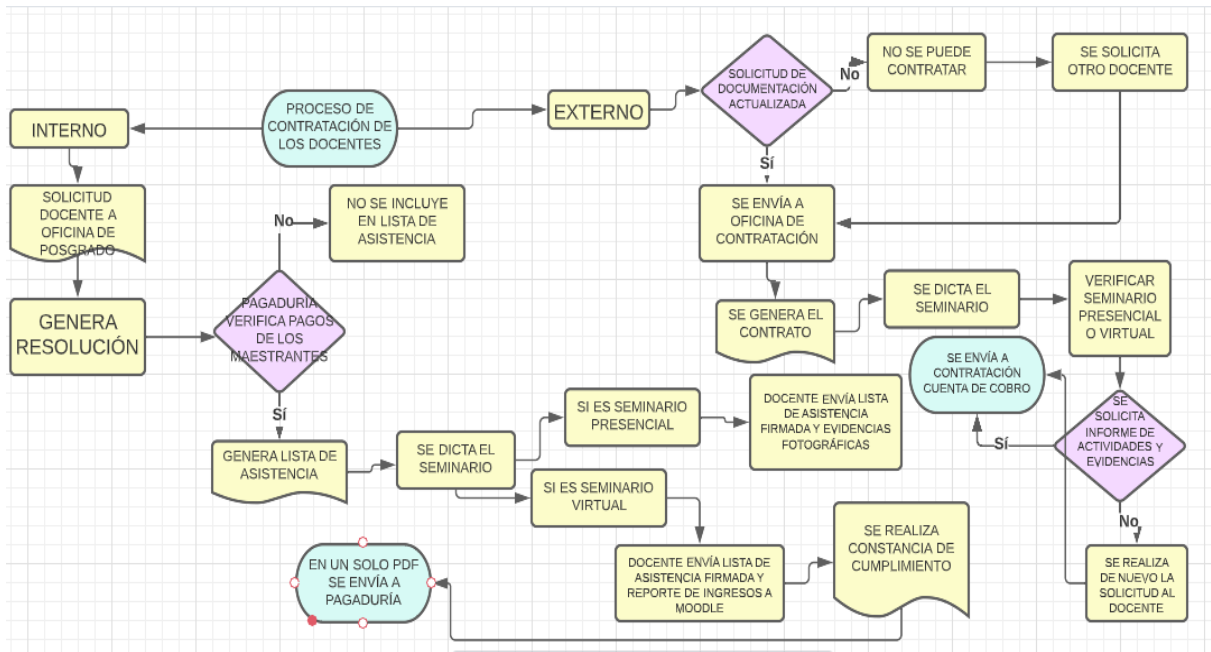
PROCESO DE CONTRATACIÓN DE LOS DOCENTES

INTERNO

SOLICITUD DOCENTE A OFICINA DE POSGRADO

GENERA RESOLUCIÓN

PAGADURIA VERIFICA PAGOS DE LOS MAESTRANTES

No

NO SE INCLUYE EN LISTA DE ASISTENCIA

Sí

GENERA LISTA DE ASISTENCIA

SE DICTA EL SEMINARIO

SI ES SEMINARIO PRESENCIAL

DOCENTE ENVÍA LISTA DE ASISTENCIA FIRMADA Y EVIDENCIAS FOTOGRÁFICAS

SI ES SEMINARIO VIRTUAL

DOCENTE ENVÍA LISTA DE ASISTENCIA FIRMADA Y REPORTE DE INGRESOS A MOODLE

SE REALIZA CONSTANCIA DE CUMPLIMIENTO

EN UN SOLO PDF SE ENVÍA A PAGADURÍA

EXTERNO

SOLICITUD DE DOCUMENTACIÓN ACTUALIZADA

No

NO SE PUEDE CONTRATAR

SE SOLICITA OTRO DOCENTE

Sí

SE ENVÍA A OFICINA DE CONTRATACIÓN

SE GENERA EL CONTRATO

SE DICTA EL SEMINARIO

VERIFICAR SEMINARIO PRESENCIAL O VIRTUAL

SE SOLICITA INFORME DE ACTIVIDADES Y EVIDENCIAS

Sí

SE ENVÍA A CONTRATACIÓN CUENTA DE COBRO

No

SE REALIZA DE NUEVO LA SOLICITUD AL DOCENTE